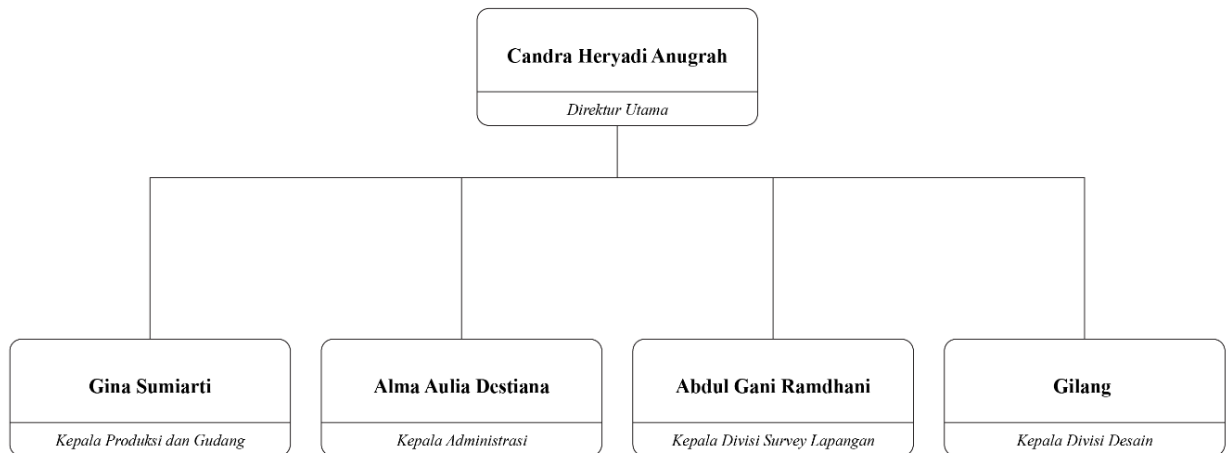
Candra Heryadi Anugrah

Direktur Utama

Gina Sumiarti

Kepala Produksi dan Gudang

Alma Aulia Destiana

Kepala Administrasi

Abdul Gani Ramdhani

Kepala Divisi Survey Lapangan

Gilang

Kepala Divisi Desain